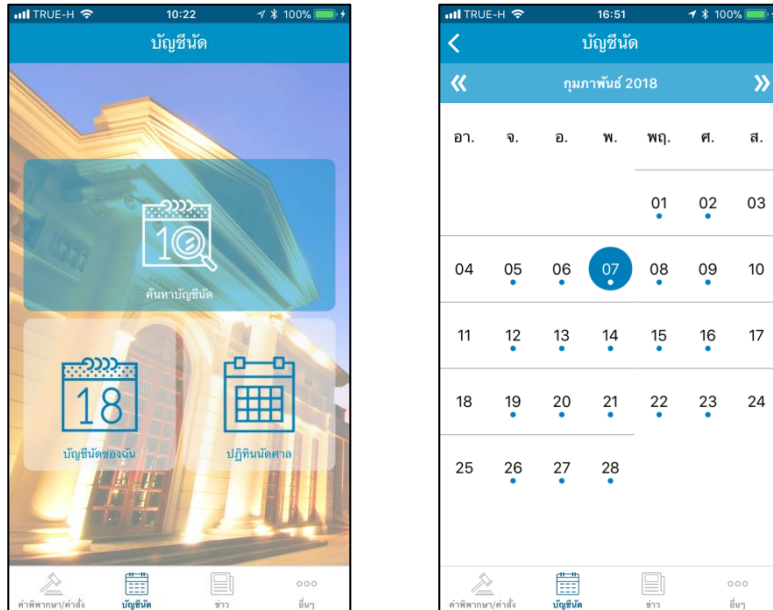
TRUE-H 10:22 100%

บัญชีนัด

10

ค้นหาบัญชีนัด

18

บัญชีนัดของฉัน

ปฏิทินนัดศาล

คำพิพากษา/คำสั่ง บัญชีนัด ข่าว อื่นๆ

TRUE-H 16:51 100%

บัญชีนัด

« กุมภาพันธ์ 2018 »

| อา. | จ. | อ. | พ. | พฤ. | ศ. | ส. |
|---|---|---|---|---|---|---|
| | | | | 01 | 02 | 03 |
| 04 | 05 | 06 | 07 | 08 | 09 | 10 |
| 11 | 12 | 13 | 14 | 15 | 16 | 17 |
| 18 | 19 | 20 | 21 | 22 | 23 | 24 |
| 25 | 26 | 27 | 28 | | | |

คำพิพากษา/คำสั่ง บัญชีนัด ข่าว อื่นๆ